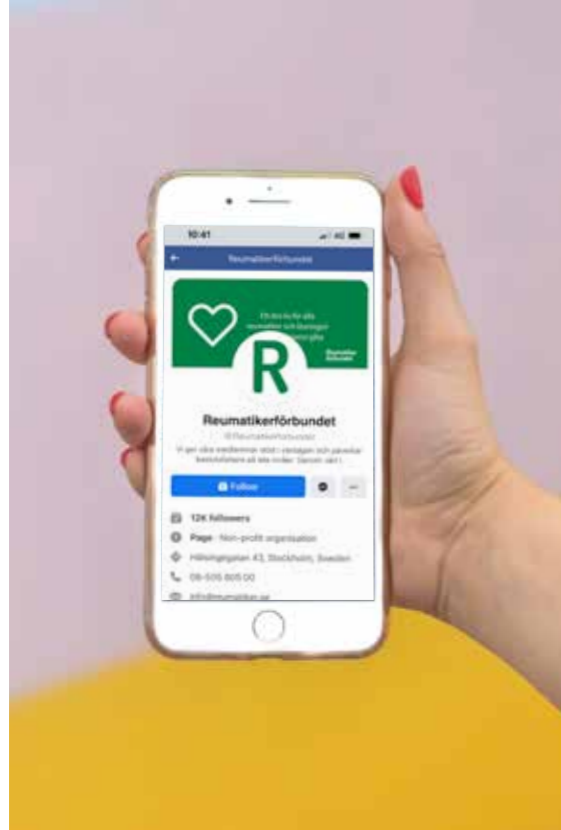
10:41

Reumatikerförbundet

R

Reumatiker förbundet

Reumatikerförbundet

@Reumatikerforbundet

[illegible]

Follow

12K followers

Page · Non-profit organisation

Hälsingegatan 43, Stockholm, Sweden

08-505 805 00

info@reumatiker.se